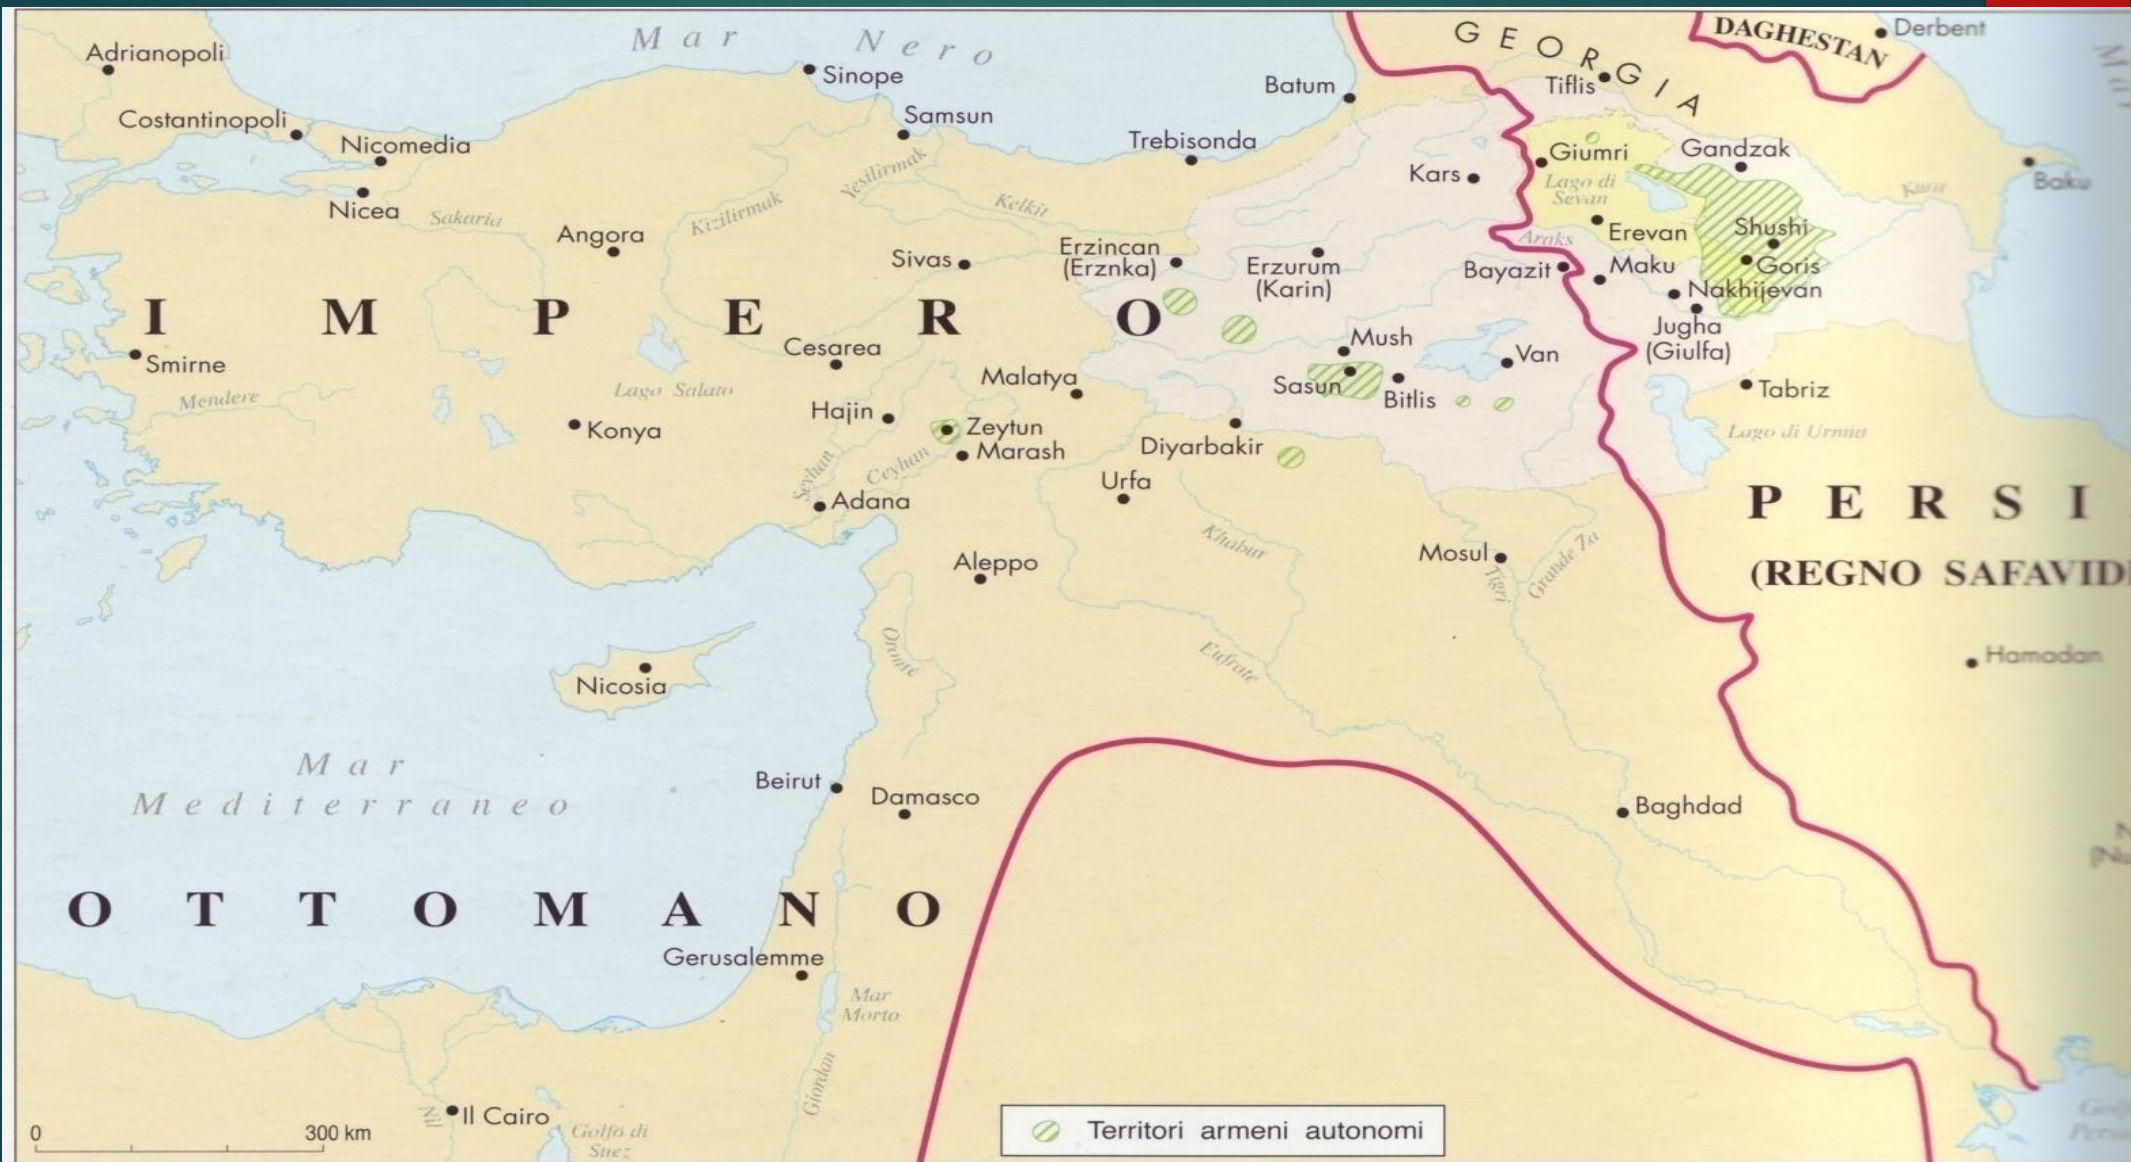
Mar Nero

Adrianopoli
Sinope
Costantinopoli
Nicomedia
Samsun
Nicea
Sakaria
Angora
Kizilirmak
Yesilirmak
Kelkit
Trebisonda
Batum
GEORGIA
Tiflis
DAGHESTAN
Derbent
Baku
Kura
Kars
Giumri
Gandzak
Lago di Sevan
Erevan
Shushi
Goris
Araks
Maku
Nakhijevan
Bayazit
Jugha (Giulfa)
Tabriz
Lago di Urmia
Erzincan (Erznka)
Erzurum (Karin)
Sivas
Mush
Van
Sasun
Bitlis
Cesarea
Malatya
Hajin
Zeytun
Marash
Diyarbakir
Urfa
Khabur
Mosul
Tigri
Grande Za
Smirne
Mendere
Lago Salato
Konya
Ceyhan
Seyhan
Adana
Aleppo
Oronte
Eufrate

I M P E R O
O T T O M A N O

P E R S I
(REGNO SAFAVID

Hamadan
Nicosia
Mar Mediterraneo
Beirut
Damasco
Baghdad
Gerusalemme
Mar Morto
Giordano
Il Cairo
Nilo
Golfo di Suez
0
300 km
Territori armeni autonomi